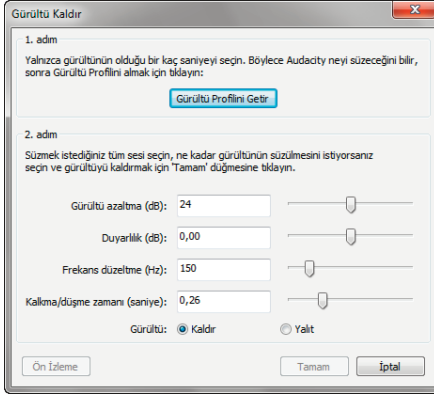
Gürültü Kaldır

1. adım

Yalnızca gürültünün olduğu bir kaç saniyeyi seçin. Böylece Audacity neyi süzeceğini bilir, sonra Gürültü Profilini almak için tıklayın:

Gürültü Profilini Getir

2. adım

Süzmek istediğiniz tüm sesi seçin, ne kadar gürültünün süzülmesini istiyorsanız seçin ve gürültüyü kaldırmak için 'Tamam' düğmesine tıklayın.

Gürültü azaltma (dB): 24

Duyarlılık (dB): 0,00

Frekans düzeltme (Hz): 150

Kalkma/düşme zamanı (saniye): 0,26

Gürültü: Kaldır Yalıt

Ön İzleme

Tamam

İptal